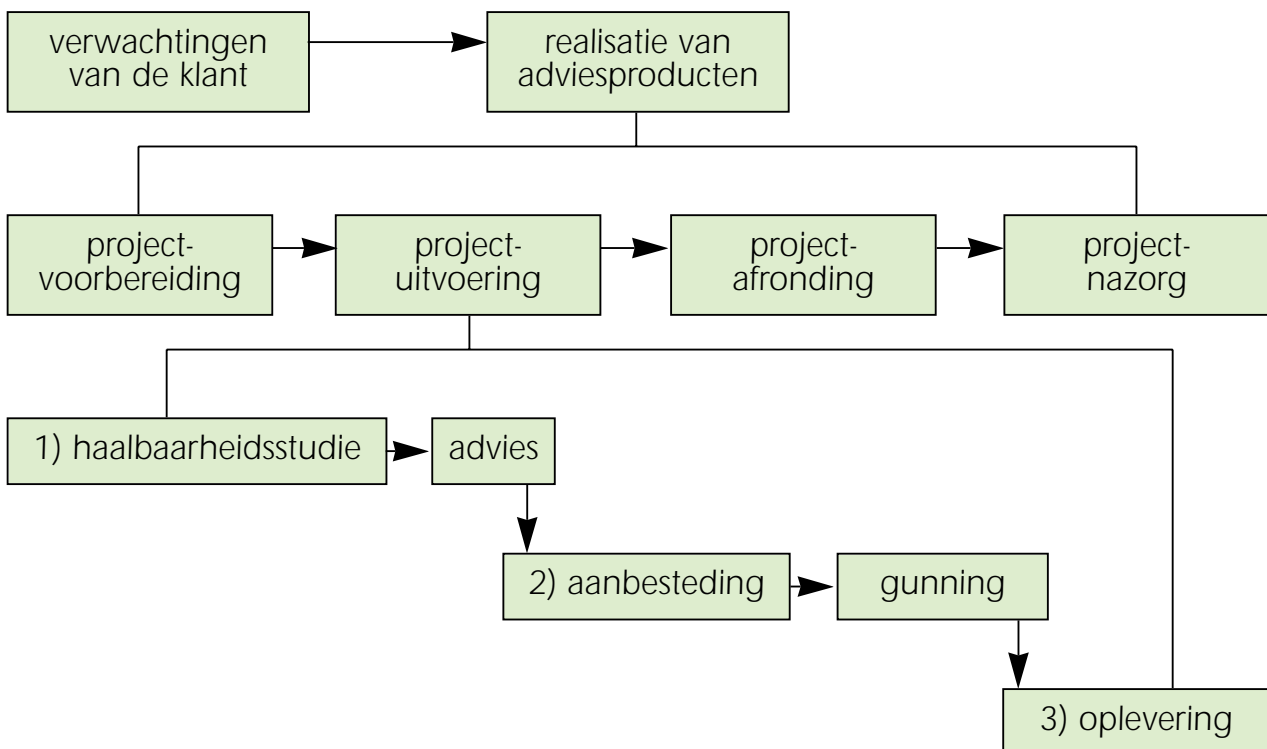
verwachtingen van de klant

realisatie van adviesproducten

project-voorbereiding

project-uitvoering

project-afronding

project-nazorg

1) haalbaarheidsstudie

advies

2) aanbesteding

gunning

3) oplevering